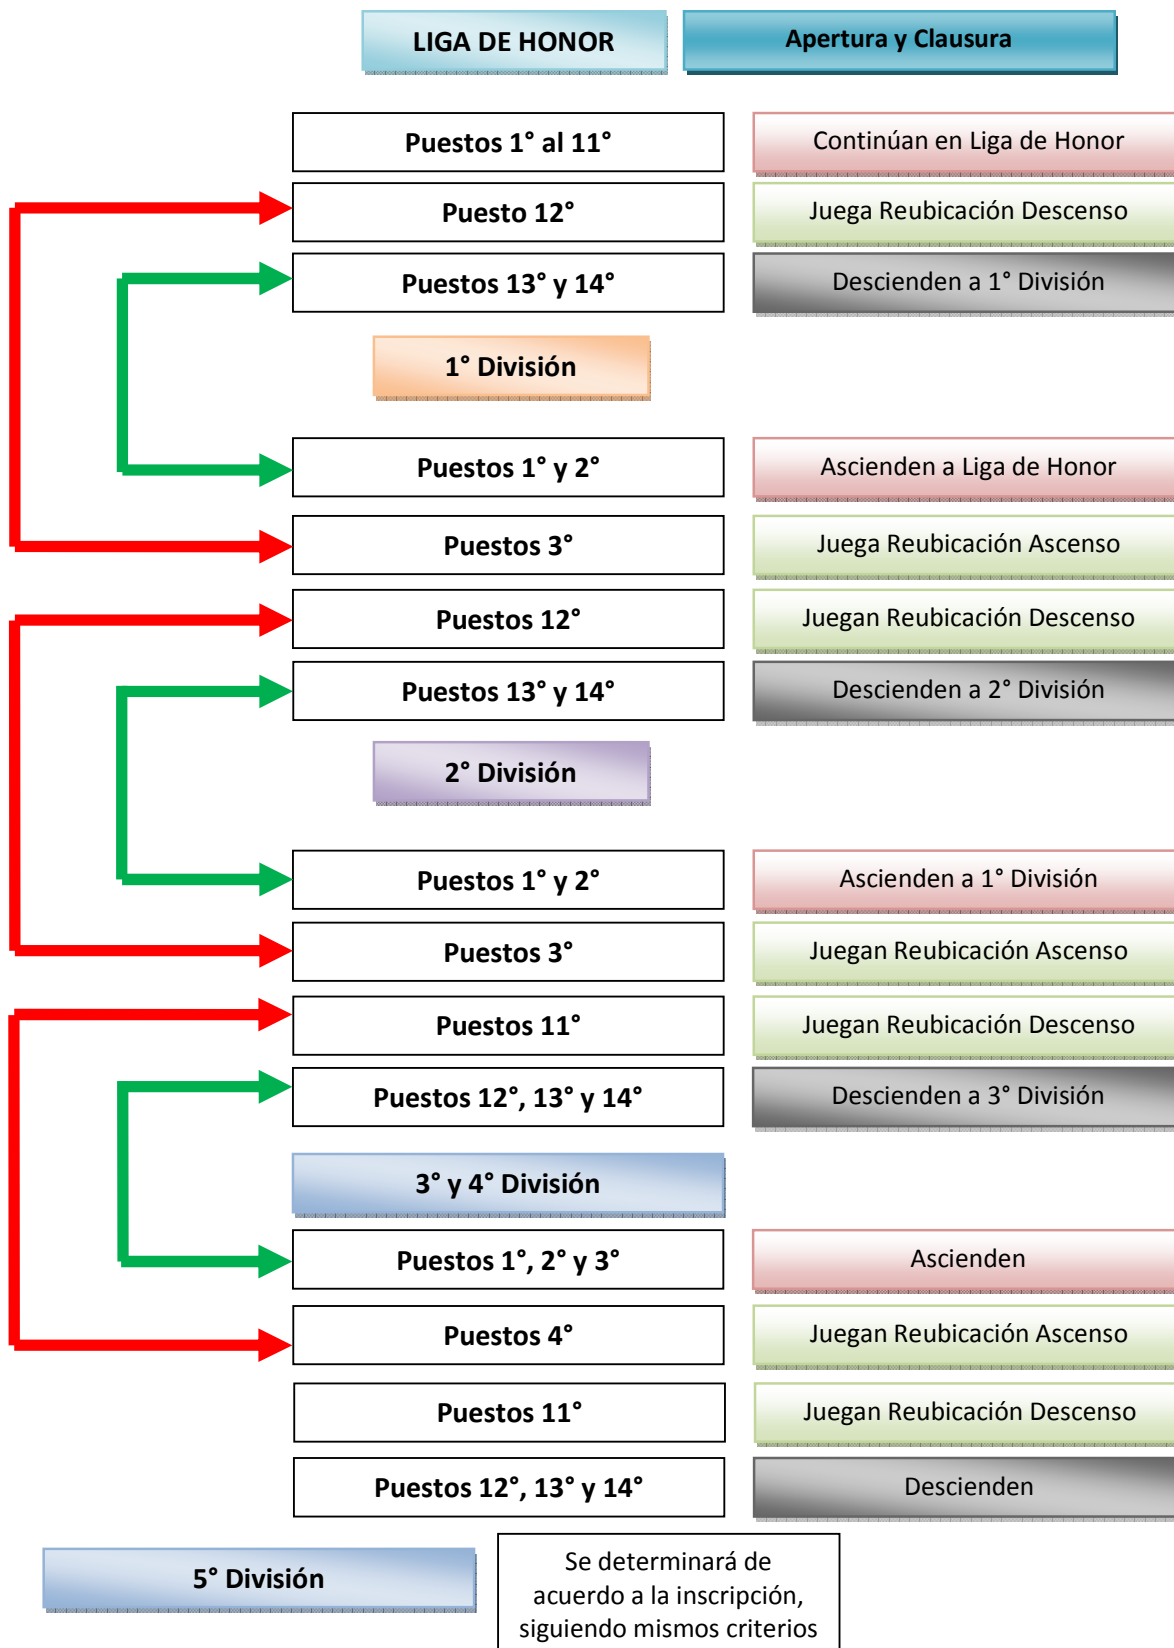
LIGA DE HONOR

Apertura y Clausura

Puestos 1° al 11°

Continúan en Liga de Honor

Puesto 12°

Juega Reubicación Descenso

Puestos 13° y 14°

Descienden a 1° División

1° División

Puestos 1° y 2°

Ascienden a Liga de Honor

Puestos 3°

Juega Reubicación Ascenso

Puestos 12°

Juegan Reubicación Descenso

Puestos 13° y 14°

Descienden a 2° División

2° División

Puestos 1° y 2°

Ascienden a 1° División

Puestos 3°

Juegan Reubicación Ascenso

Puestos 11°

Juegan Reubicación Descenso

Puestos 12°, 13° y 14°

Descienden a 3° División

3° y 4° División

Puestos 1°, 2° y 3°

Ascienden

Puestos 4°

Juegan Reubicación Ascenso

Puestos 11°

Juegan Reubicación Descenso

Puestos 12°, 13° y 14°

Descienden

5° División

Se determinará de acuerdo a la inscripción, siguiendo mismos criterios